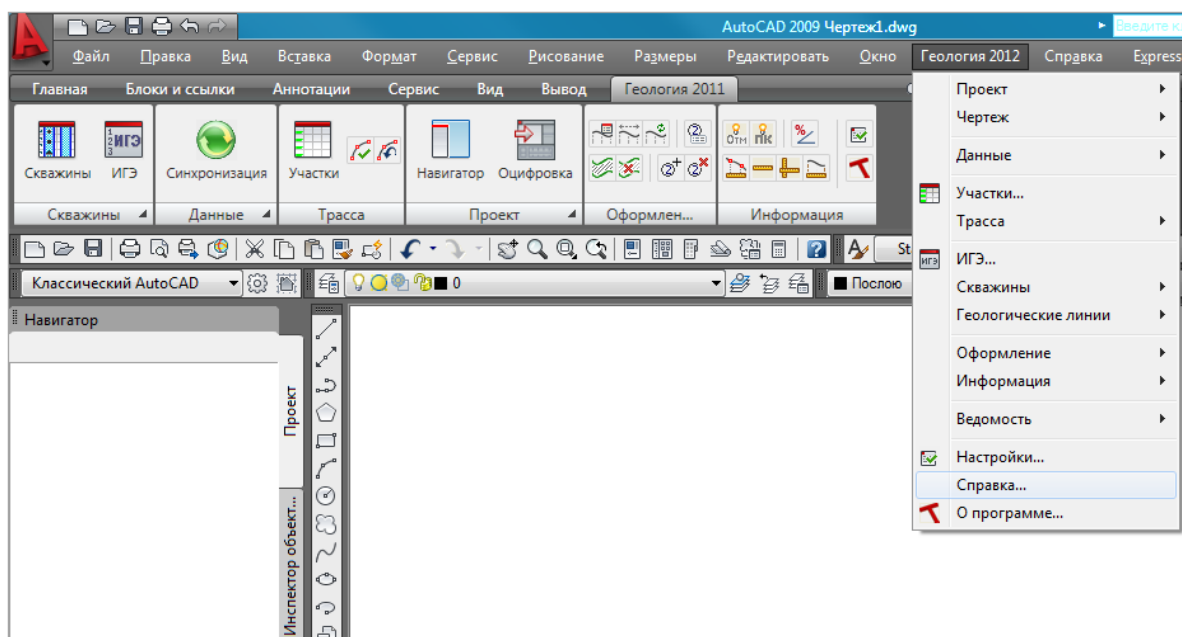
AutoCAD 2009 Чертеж1.dwg

Введите к

Файл Правка Вид Вставка Формат Сервис Рисование Размеры Редактировать Окно Геология 2012 Справка Express

Главная Блоки и ссылки Аннотации Сервис Вид Вывод Геология 2011

ИГЭ

Скважины ИГЭ Синхронизация Участки Навигатор Оцифровка

Скважины Данные Трасса Проект Оформлен... Информация

ОТМ ПК

St

Классический AutoCAD

0

Послою

Навигатор

Проект

Инспектор объект...

Проект
Чертеж
Данные
Участки...
Трасса
ИГЭ...
Скважины
Геологические линии
Оформление
Информация
Ведомость
Настройки...
Справка...
О программе...